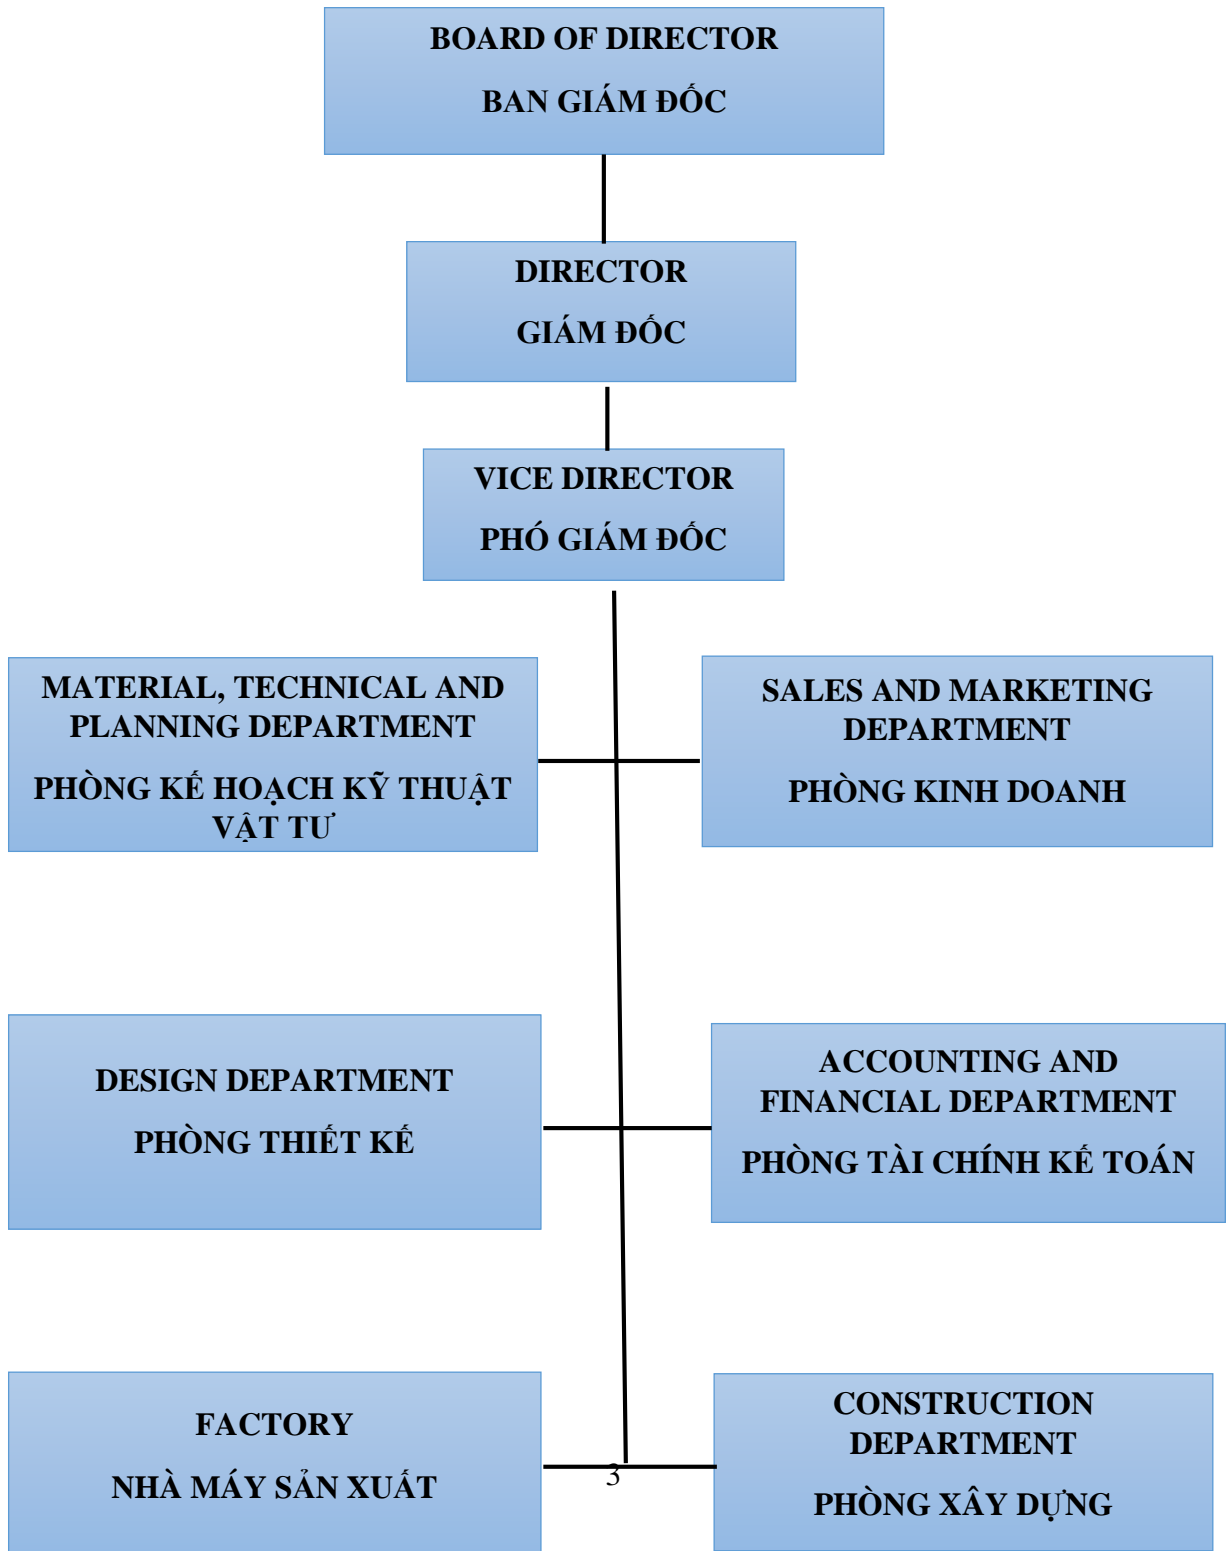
BOARD OF DIRECTOR

BAN GIÁM ĐỐC

DIRECTOR

GIÁM ĐỐC

VICE DIRECTOR

PHÓ GIÁM ĐỐC

MATERIAL, TECHNICAL AND PLANNING DEPARTMENT

PHÒNG KẾ HOẠCH KỸ THUẬT VẬT TƯ

SALES AND MARKETING DEPARTMENT

PHÒNG KINH DOANH

DESIGN DEPARTMENT

PHÒNG THIẾT KẾ

ACCOUNTING AND FINANCIAL DEPARTMENT

PHÒNG TÀI CHÍNH KẾ TOÁN

FACTORY

NHÀ MÁY SẢN XUẤT

3

CONSTRUCTION DEPARTMENT

PHÒNG XÂY DỰNG